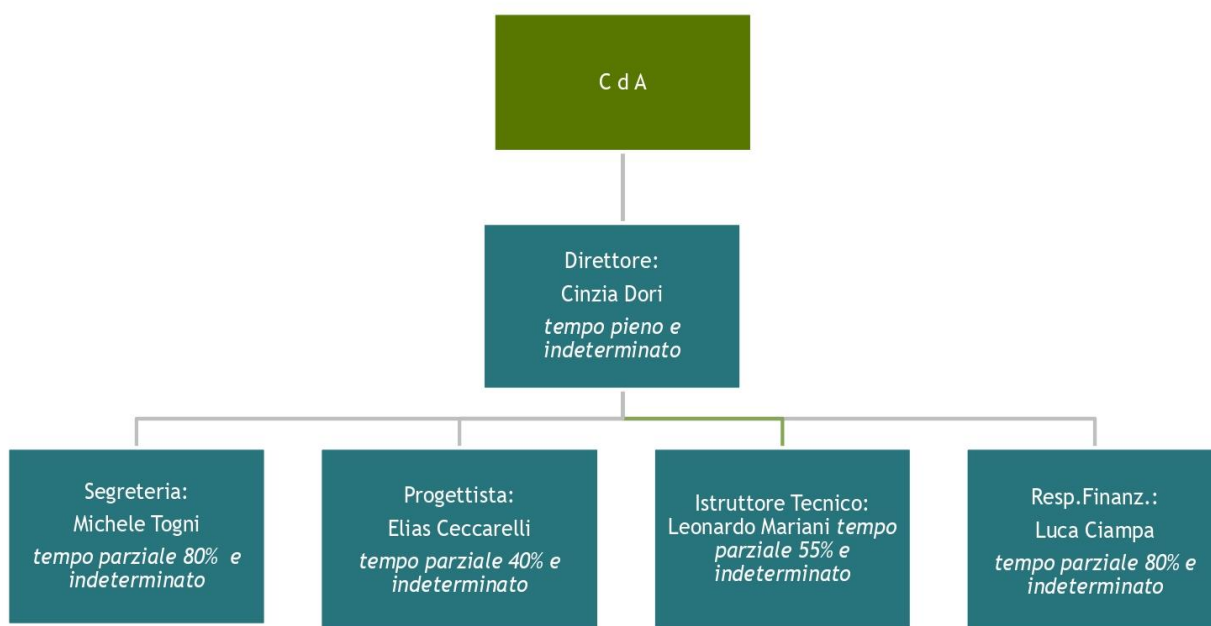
C d A

Direttore:
Cinzia Dori
*tempo pieno e indeterminato*

Segreteria:
Michele Togni
*tempo parziale 80% e indeterminato*

Progettista:
Elias Ceccarelli
*tempo parziale 40% e indeterminato*

Istruttore Tecnico:
Leonardo Mariani *tempo parziale 55% e indeterminato*

Resp.Finanz.:
Luca Ciampa
*tempo parziale 80% e indeterminato*